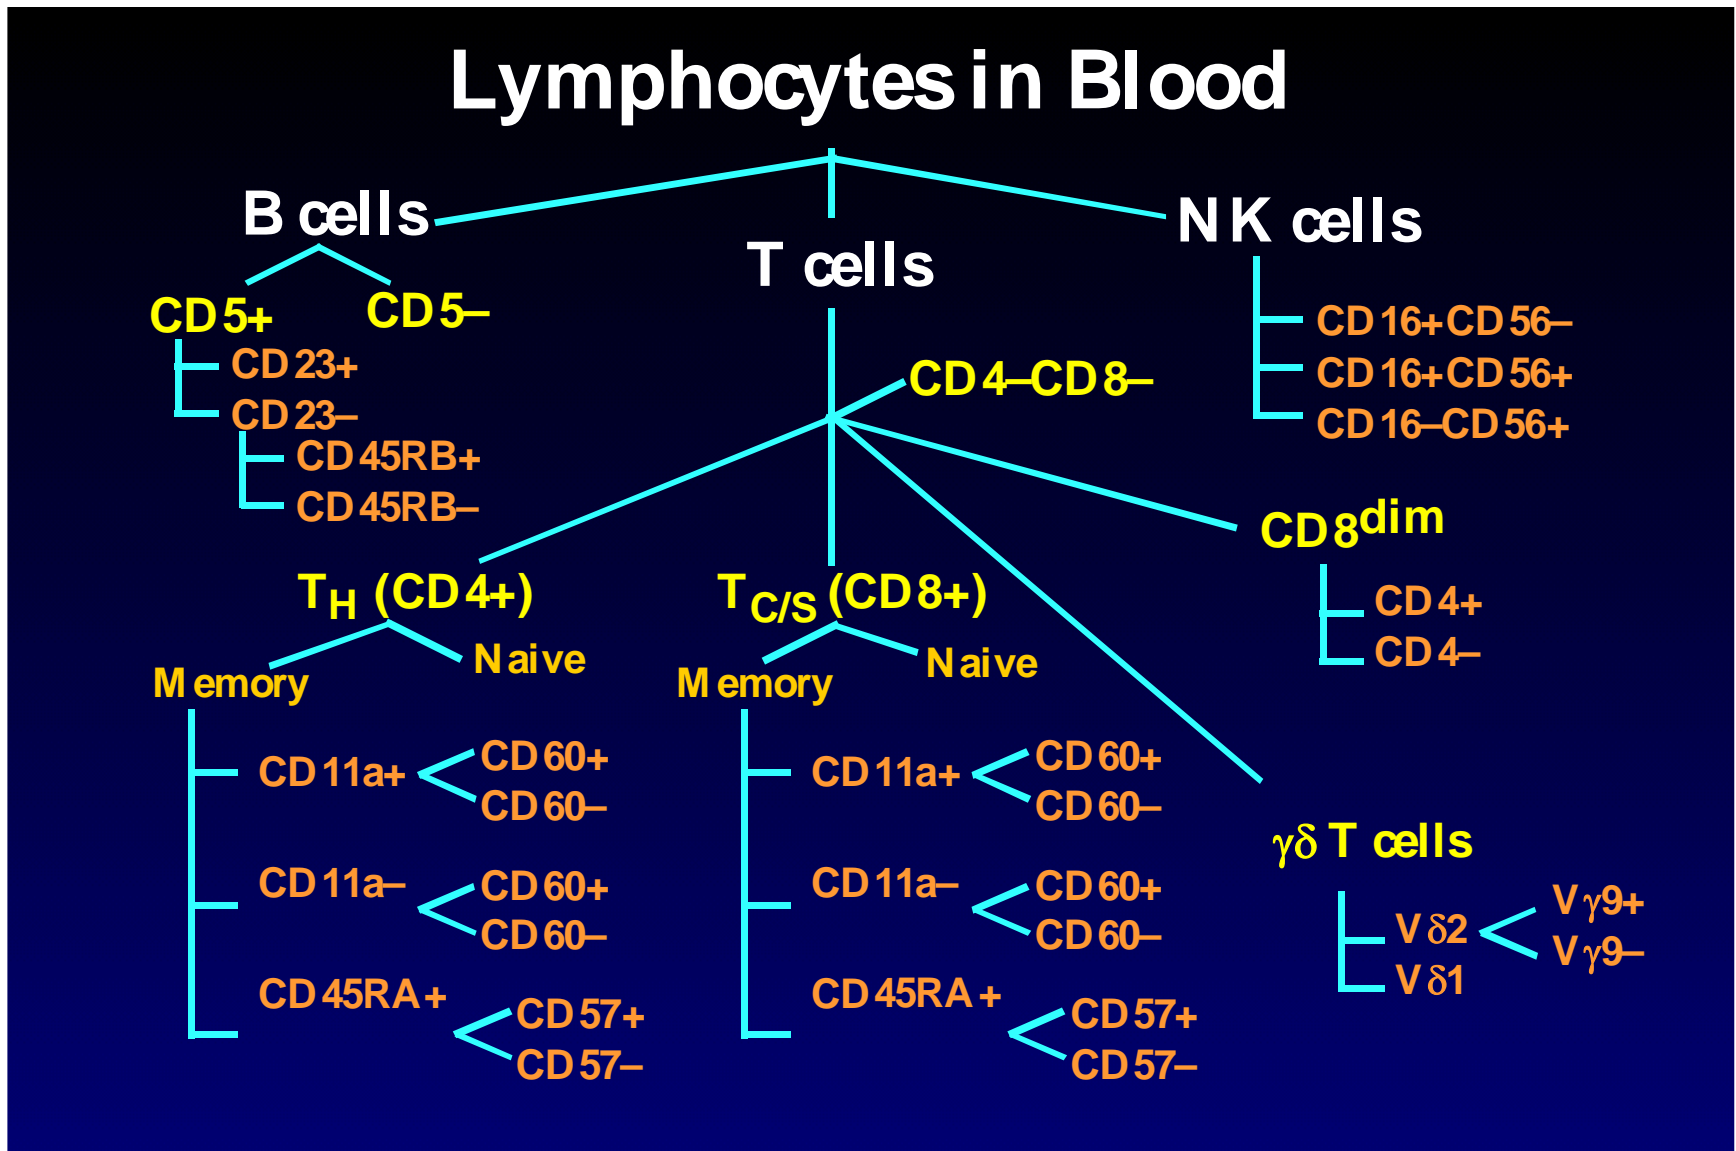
Lymphocytes in Blood

B cells

CD5+

CD5–

CD23+

CD23–

CD45RB+

CD45RB–

T cells

CD4–CD8–

$T_H$ (CD4+)

Memory

Naive

CD11a+

CD60+

CD60–

CD11a–

CD60+

CD60–

CD45RA+

CD57+

CD57–

$T_{C/S}$ (CD8+)

Memory

Naive

CD11a+

CD60+

CD60–

CD11a–

CD60+

CD60–

CD45RA+

CD57+

CD57–

NK cells

CD16+CD56–

CD16+CD56+

CD16–CD56+

CD8$^{dim}$

CD4+

CD4–

$\gamma\delta$ T cells

V$\delta$2

V$\delta$1

V$\gamma$9+

V$\gamma$9–